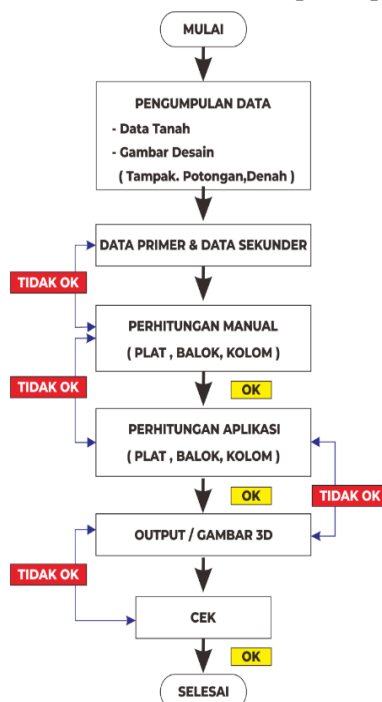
MULAI

PENGUMPULAN DATA
- Data Tanah
- Gambar Desain
( Tampak. Potongan,Denah )

DATA PRIMER & DATA SEKUNDER

TIDAK OK

PERHITUNGAN MANUAL
( PLAT , BALOK, KOLOM )

TIDAK OK

OK

PERHITUNGAN APLIKASI
( PLAT , BALOK, KOLOM )

OK

TIDAK OK

OUTPUT / GAMBAR 3D

TIDAK OK

CEK

OK

SELESAI